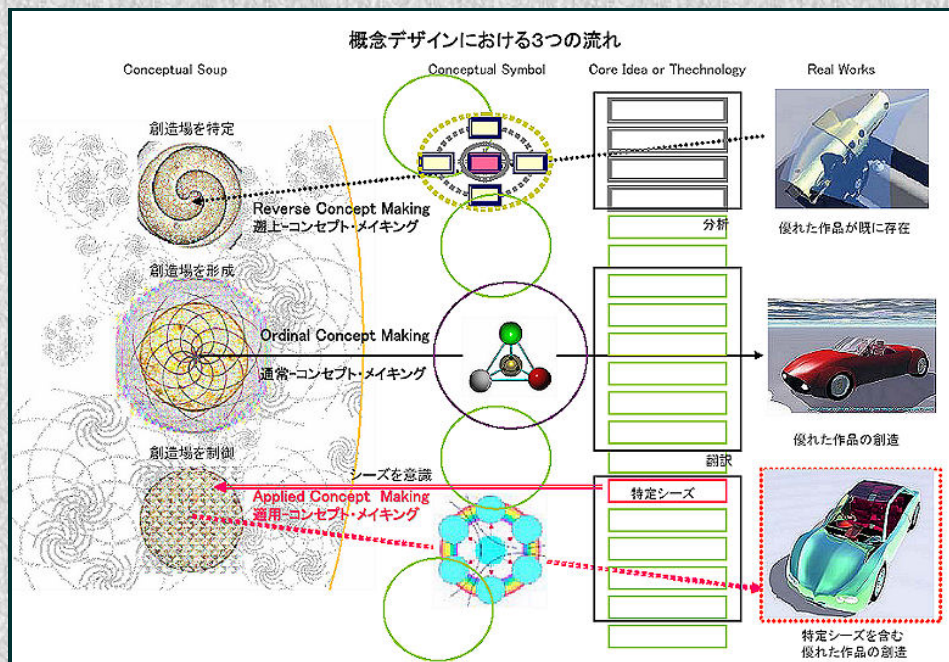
概念デザインにおける3つの流れ

Conceptual Soup

Conceptual Symbol

Core Idea or Thechnology

Real Works

創造場を特定

Reverse Concept Making
遡上-コンセプト・メイキング

分析

優れた作品が既に存在

創造場を形成

Ordinal Concept Making

通常-コンセプト・メイキング

優れた作品の創造

翻訳

創造場を制御

シーズを意識

Applied Concept Making
適用-コンセプト・メイキング

特定シーズ

特定シーズを含む
優れた作品の創造